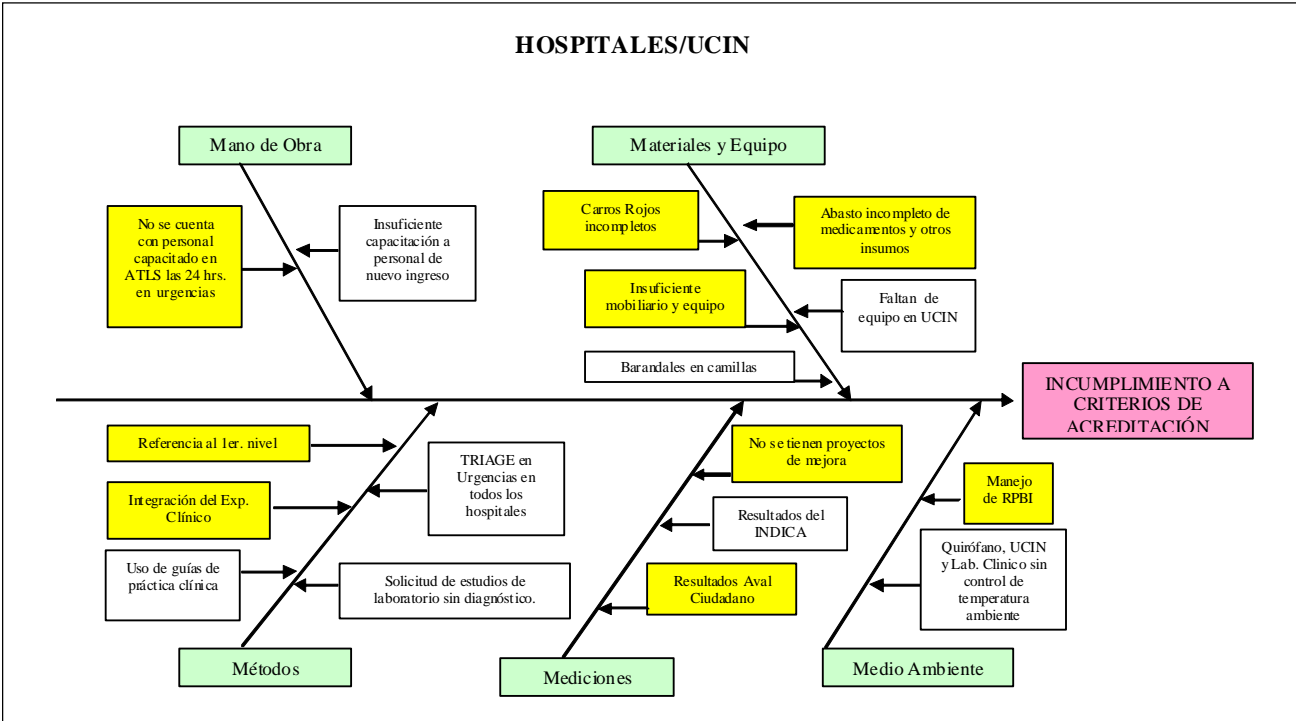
HOSPITALES/UCIN

Mano de Obra

No se cuenta con personal capacitado en ATLS las 24 hrs. en urgencias

Insuficiente capacitación a personal de nuevo ingreso

Materiales y Equipo

Carros Rojos incompletos

Abasto incompleto de medicamentos y otros insumos

Insuficiente mobiliario y equipo

Faltan de equipo en UCIN

Barandales en camillas

INCUMPLIMIENTO A CRITERIOS DE ACREDITACIÓN

Referencia al 1er. nivel

TRIAGE en Urgencias en todos los hospitales

Integración del Exp. Clínico

Uso de guías de práctica clínica

Solicitud de estudios de laboratorio sin diagnóstico.

Métodos

No se tienen proyectos de mejora

Resultados del INDICA

Resultados Aval Ciudadano

Mediciones

Manejo de RPBI

Quirófano, UCIN y Lab. Clinico sin control de temperatura ambiente

Medio Ambiente